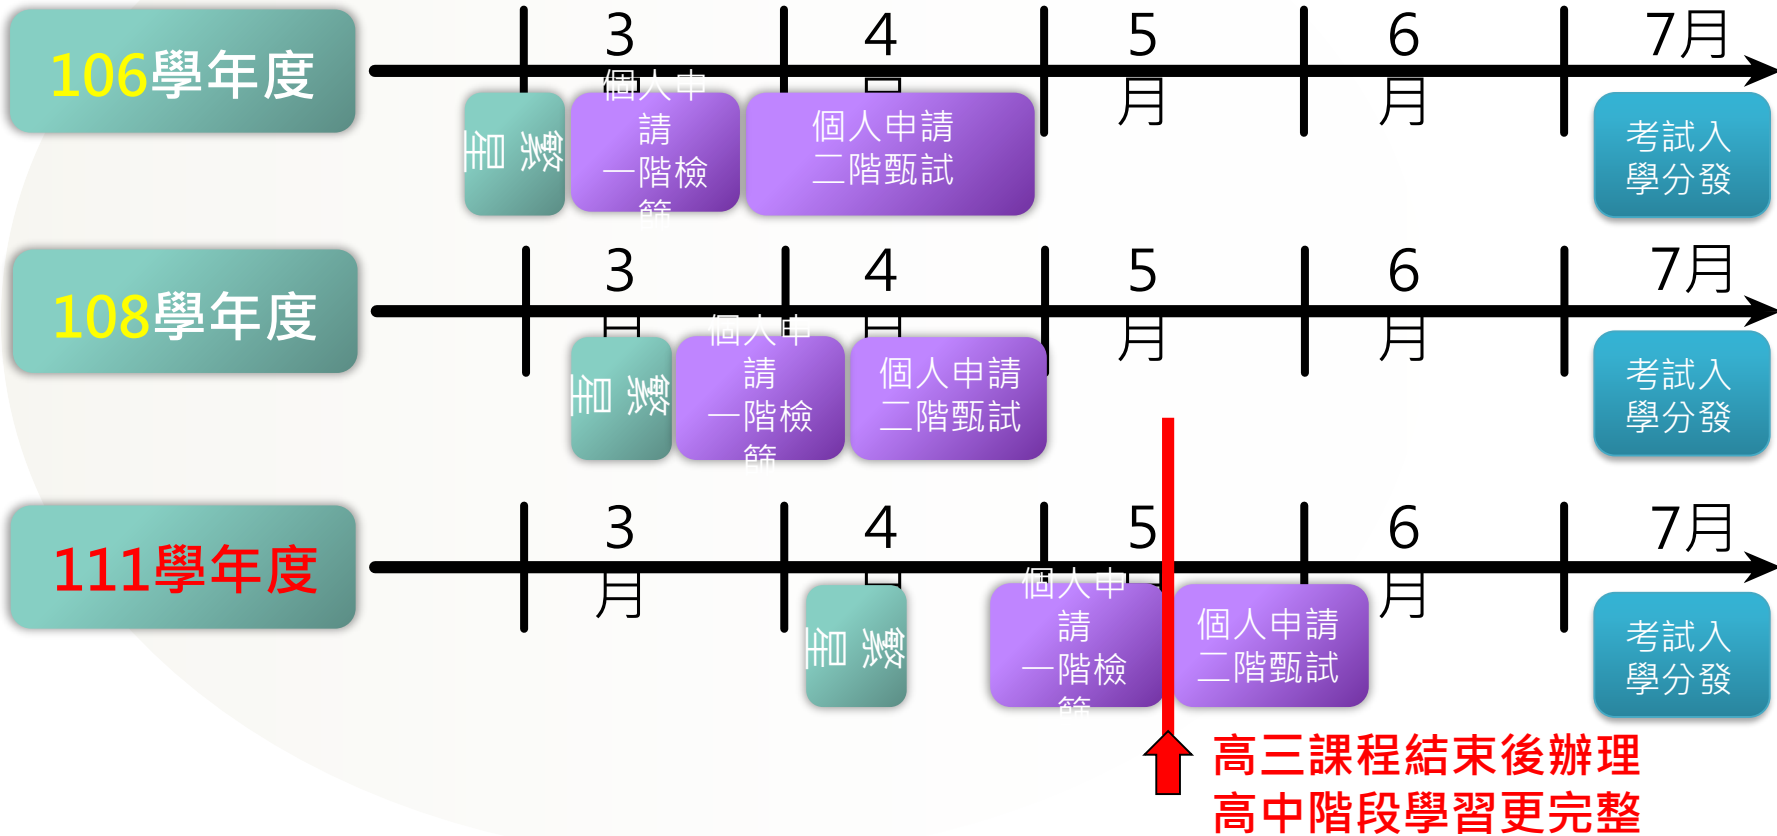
106學年度

3月 4月 5月 6月 7月

繁星

個人申請一階檢篩

個人申請二階甄試

考試入學分發

108學年度

3月 4月 5月 6月 7月

繁星

個人申請一階檢篩

個人申請二階甄試

考試入學分發

111學年度

3月 4月 5月 6月 7月

繁星

個人申請一階檢篩

個人申請二階甄試

考試入學分發

高三課程結束後辦理
高中階段學習更完整